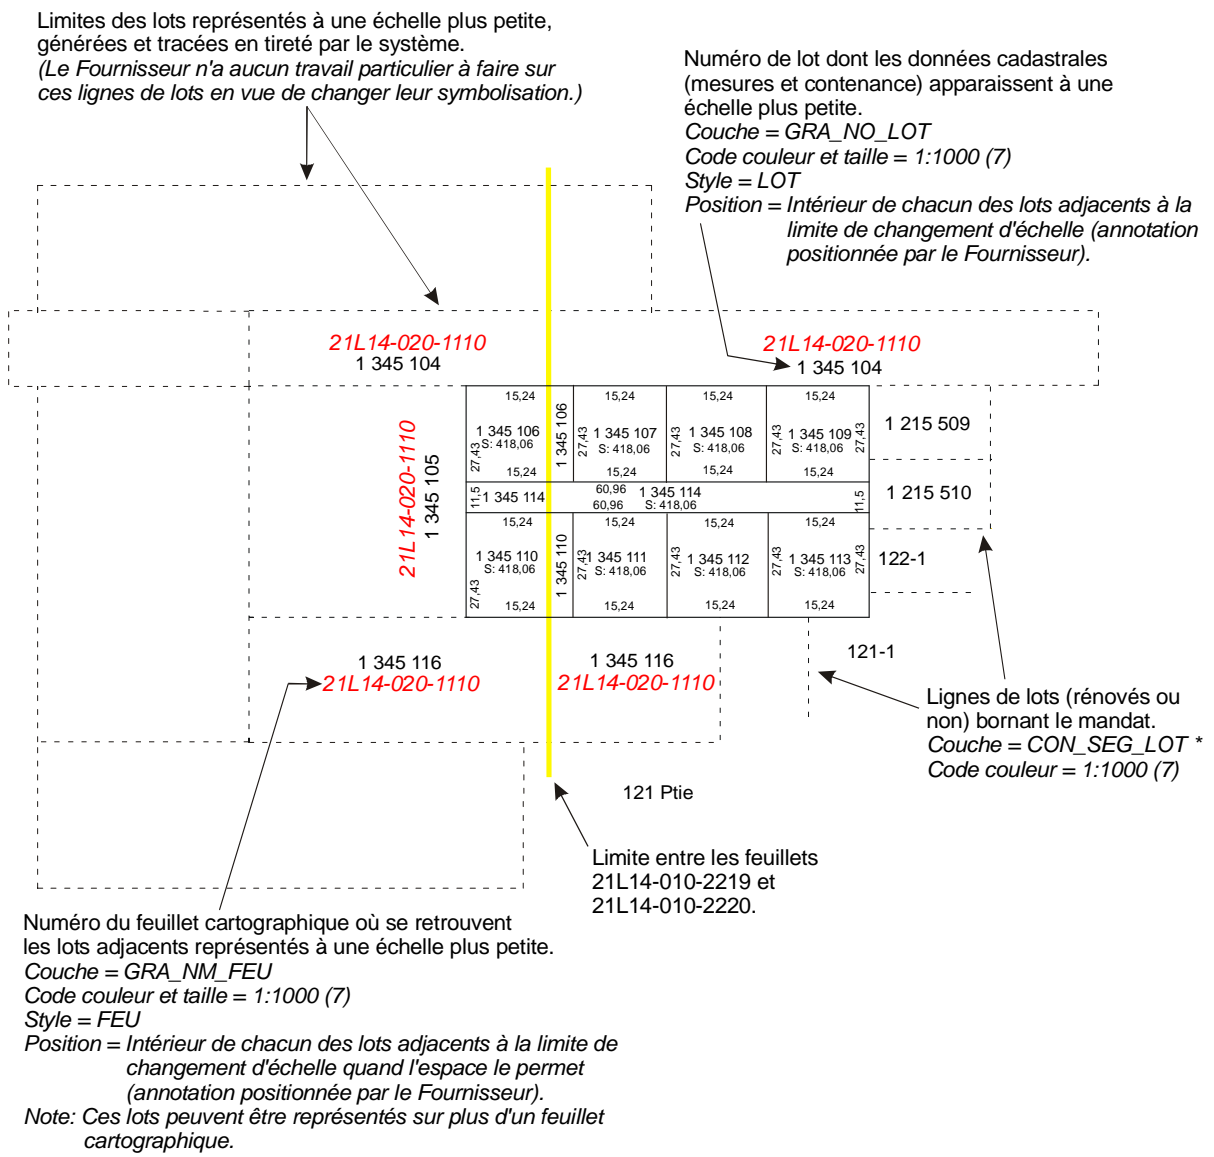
Limites des lots représentés à une échelle plus petite, générées et tracées en tireté par le système.
(Le Fournisseur n'a aucun travail particulier à faire sur ces lignes de lots en vue de changer leur symbolisation.)

Numéro de lot dont les données cadastrales (mesures et contenance) apparaissent à une échelle plus petite.
Couche = GRA_NO_LOT
Code couleur et taille = 1:1000 (7)
Style = LOT
Position = Intérieur de chacun des lots adjacents à la limite de changement d'échelle (annotation positionnée par le Fournisseur).

21L14-020-1110
1 345 104

21L14-020-1110
1 345 104

21L14-020-1110
1 345 105

15,24
1 345 106
S: 418,06
27,43
15,24
1 345 106
15,24
27,43
1 345 107
S: 418,06
15,24
15,24
27,43
1 345 108
S: 418,06
15,24
15,24
27,43
1 345 109
S: 418,06
27,43
15,24
1 215 509
11,5
1 345 114
60,96
60,96
1 345 114
S: 418,06
11,5
1 215 510
15,24
1 345 110
S: 418,06
27,43
15,24
1 345 110
15,24
27,43
1 345 111
S: 418,06
15,24
15,24
27,43
1 345 112
S: 418,06
15,24
15,24
27,43
1 345 113
S: 418,06
27,43
15,24
122-1

121-1

1 345 116
21L14-020-1110

1 345 116
21L14-020-1110

Lignes de lots (rénovés ou non) bornant le mandat.
Couche = CON_SEG_LOT *
Code couleur = 1:1000 (7)

121 Ptie

Limite entre les feuillets 21L14-010-2219 et 21L14-010-2220.

Numéro du feuillet cartographique où se retrouvent les lots adjacents représentés à une échelle plus petite.
Couche = GRA_NM_FEU
Code couleur et taille = 1:1000 (7)
Style = FEU
Position = Intérieur de chacun des lots adjacents à la limite de changement d'échelle quand l'espace le permet (annotation positionnée par le Fournisseur).
Note: Ces lots peuvent être représentés sur plus d'un feuillet cartographique.